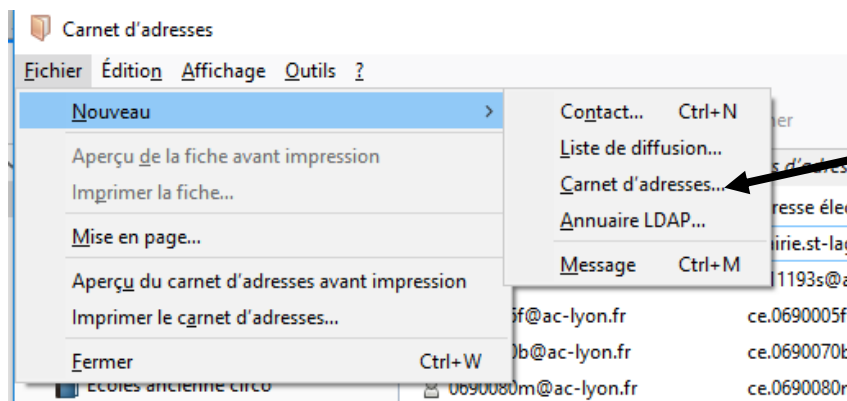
Carnet d'adresses

Fichier Édition Affichage Outils ?

Nouveau

Aperçu de la fiche avant impression
Imprimer la fiche...

Mise en page...

Aperçu du carnet d'adresses avant impression
Imprimer le carnet d'adresses...

Fermer Ctrl+W

Contact... Ctrl+N
Liste de diffusion...
Carnet d'adresses...
Annuaire LDAP...

Message Ctrl+M

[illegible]her
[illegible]s d'adres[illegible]
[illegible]resse élec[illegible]
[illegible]irie.st-lag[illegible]
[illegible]1193s@a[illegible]
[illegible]5f@ac-lyon.fr ce.0690005f
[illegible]0b@ac-lyon.fr ce.0690070b
Écoles ancienne circo 0690080m@ac-lyon.fr ce.0690080r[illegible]